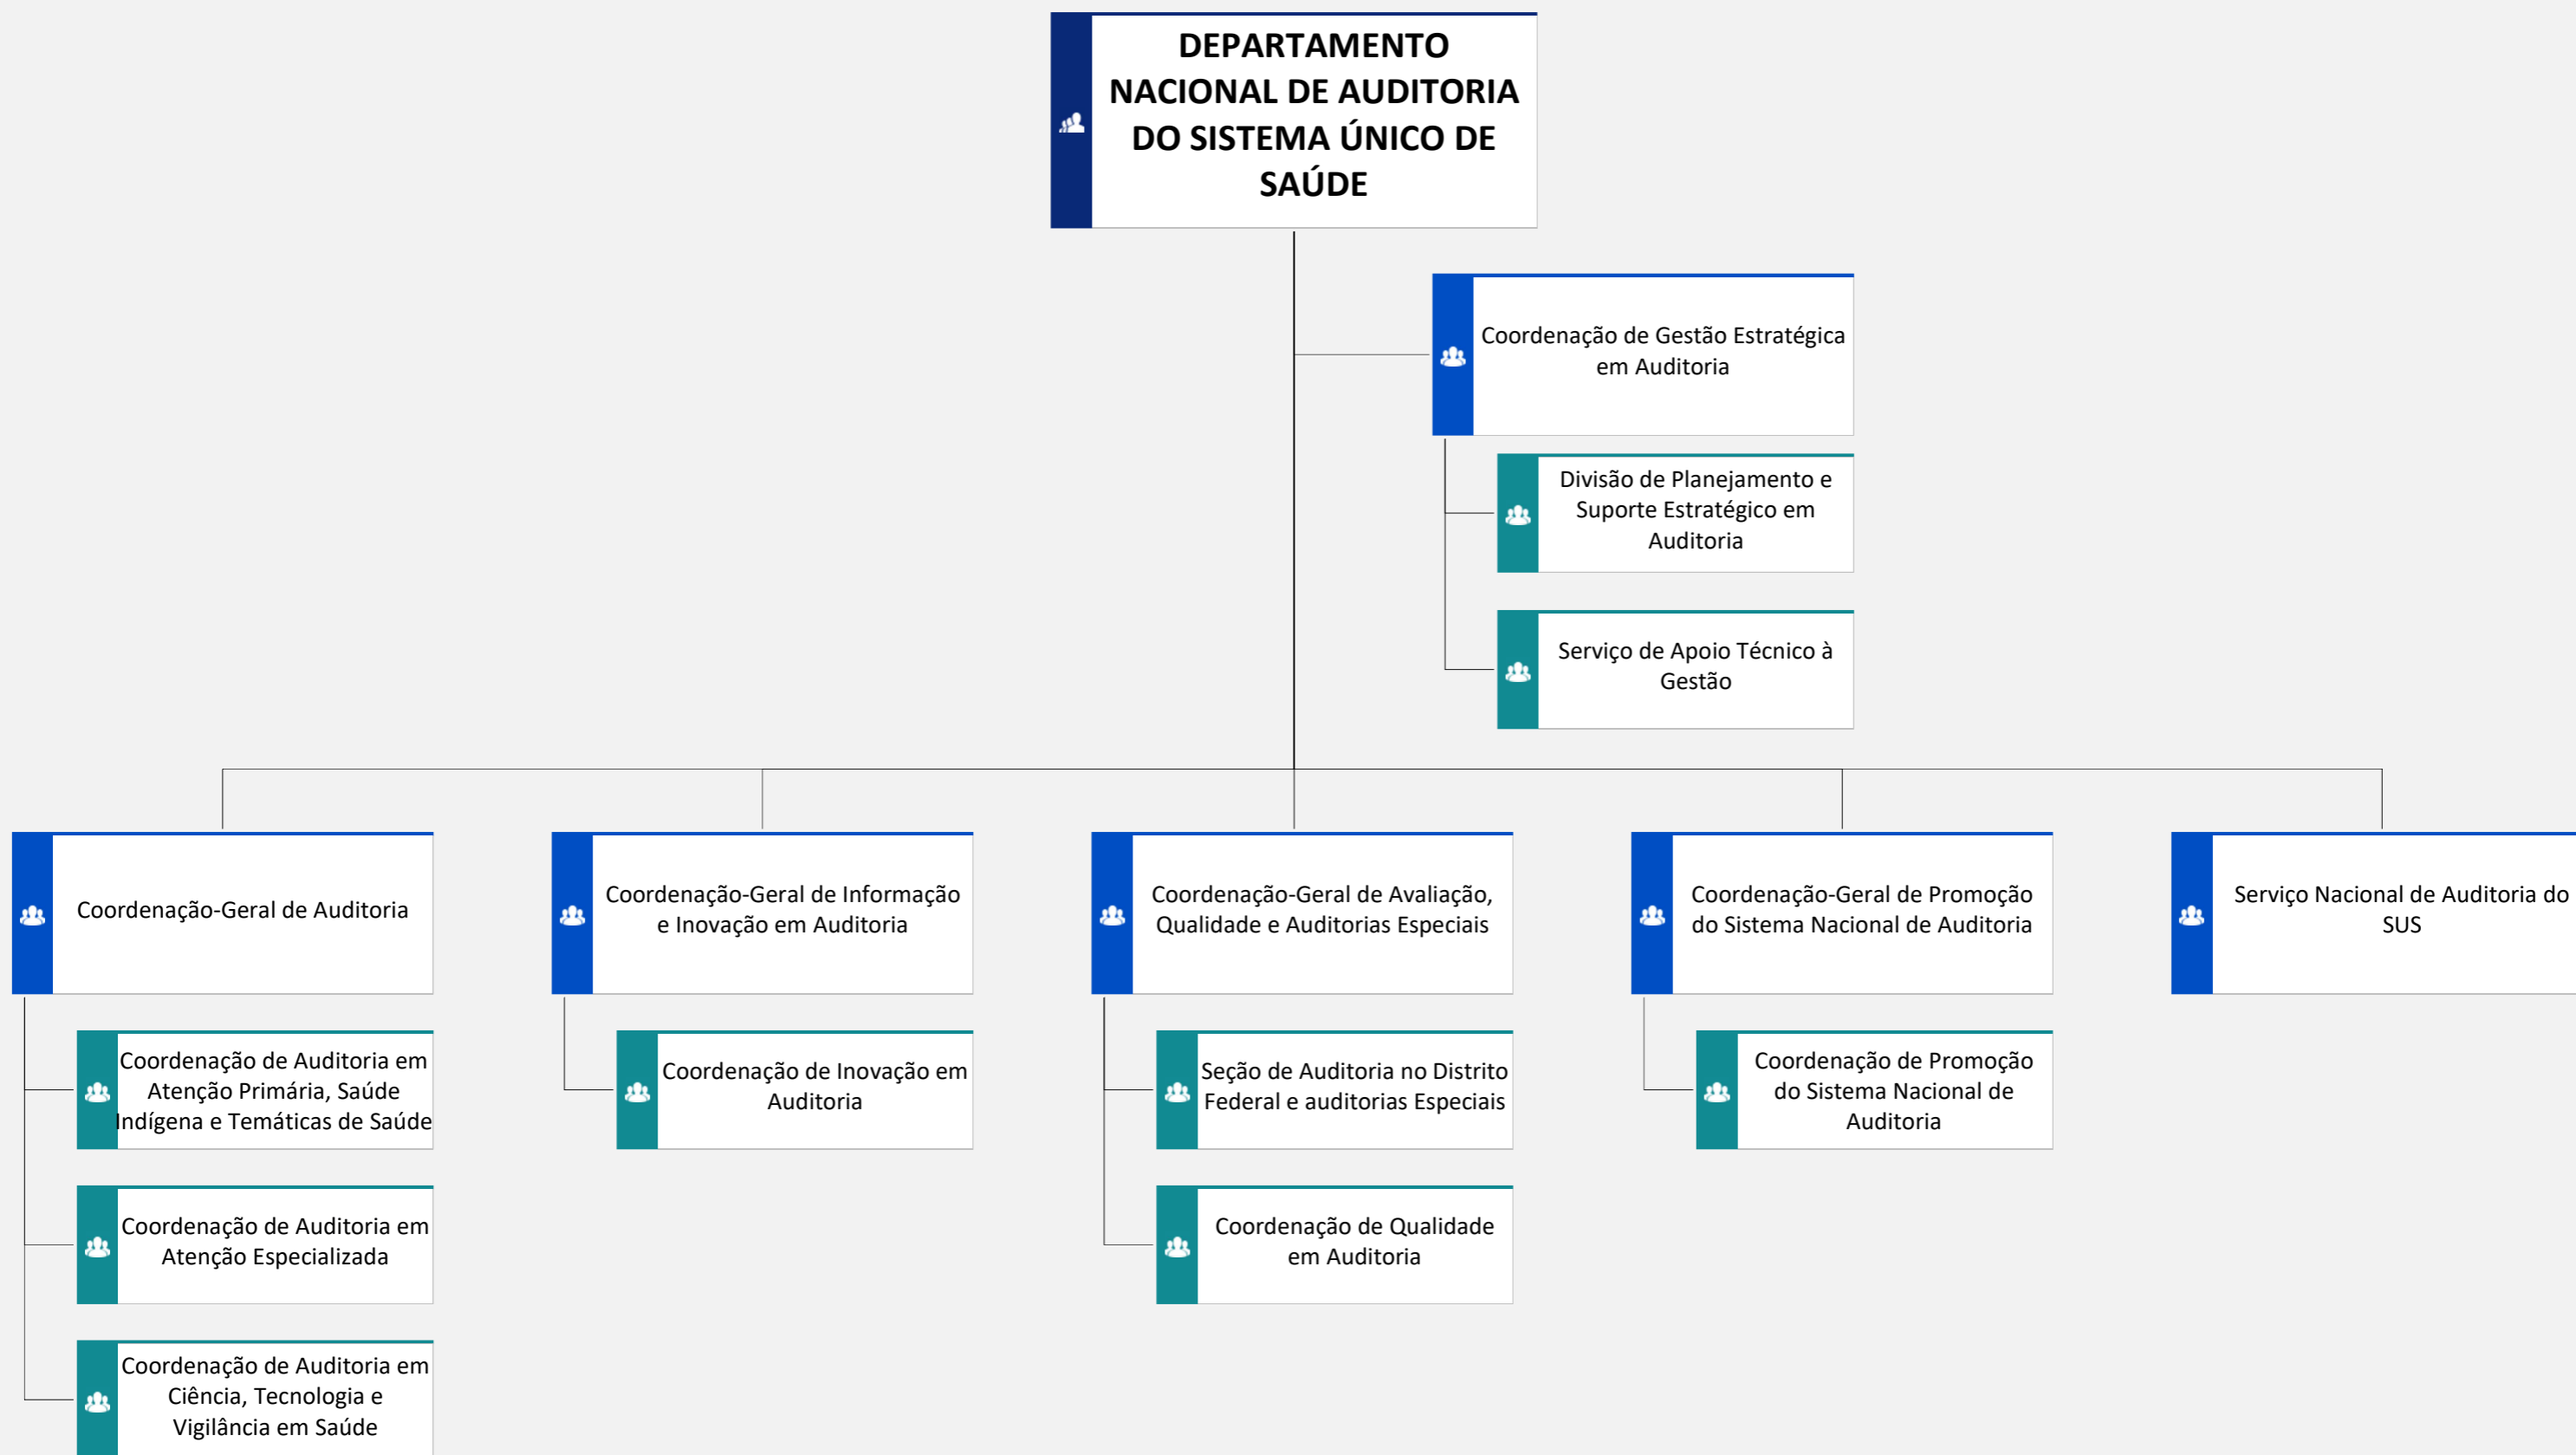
DEPARTAMENTO NACIONAL DE AUDITORIA DO SISTEMA ÚNICO DE SAÚDE

Coordenação de Gestão Estratégica em Auditoria

Divisão de Planejamento e Suporte Estratégico em Auditoria

Serviço de Apoio Técnico à Gestão

Coordenação-Geral de Auditoria

Coordenação de Auditoria em Atenção Primária, Saúde Indígena e Temáticas de Saúde

Coordenação de Auditoria em Atenção Especializada

Coordenação de Auditoria em Ciência, Tecnologia e Vigilância em Saúde

Coordenação-Geral de Informação e Inovação em Auditoria

Coordenação de Inovação em Auditoria

Coordenação-Geral de Avaliação, Qualidade e Auditorias Especiais

Seção de Auditoria no Distrito Federal e auditorias Especiais

Coordenação de Qualidade em Auditoria

Coordenação-Geral de Promoção do Sistema Nacional de Auditoria

Coordenação de Promoção do Sistema Nacional de Auditoria

Serviço Nacional de Auditoria do SUS